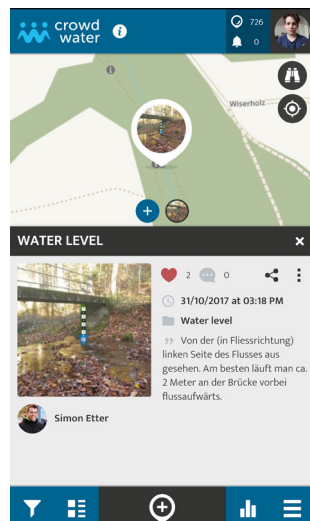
crowd water

726

0

Wiserholz

WATER LEVEL

2

0

31/10/2017 at 03:18 PM

Water level

Von der (in Fliessrichtung) linken Seite des Flusses aus gesehen. Am besten läuft man ca. 2 Meter an der Brücke vorbei flussaufwärts.

Simon Etter